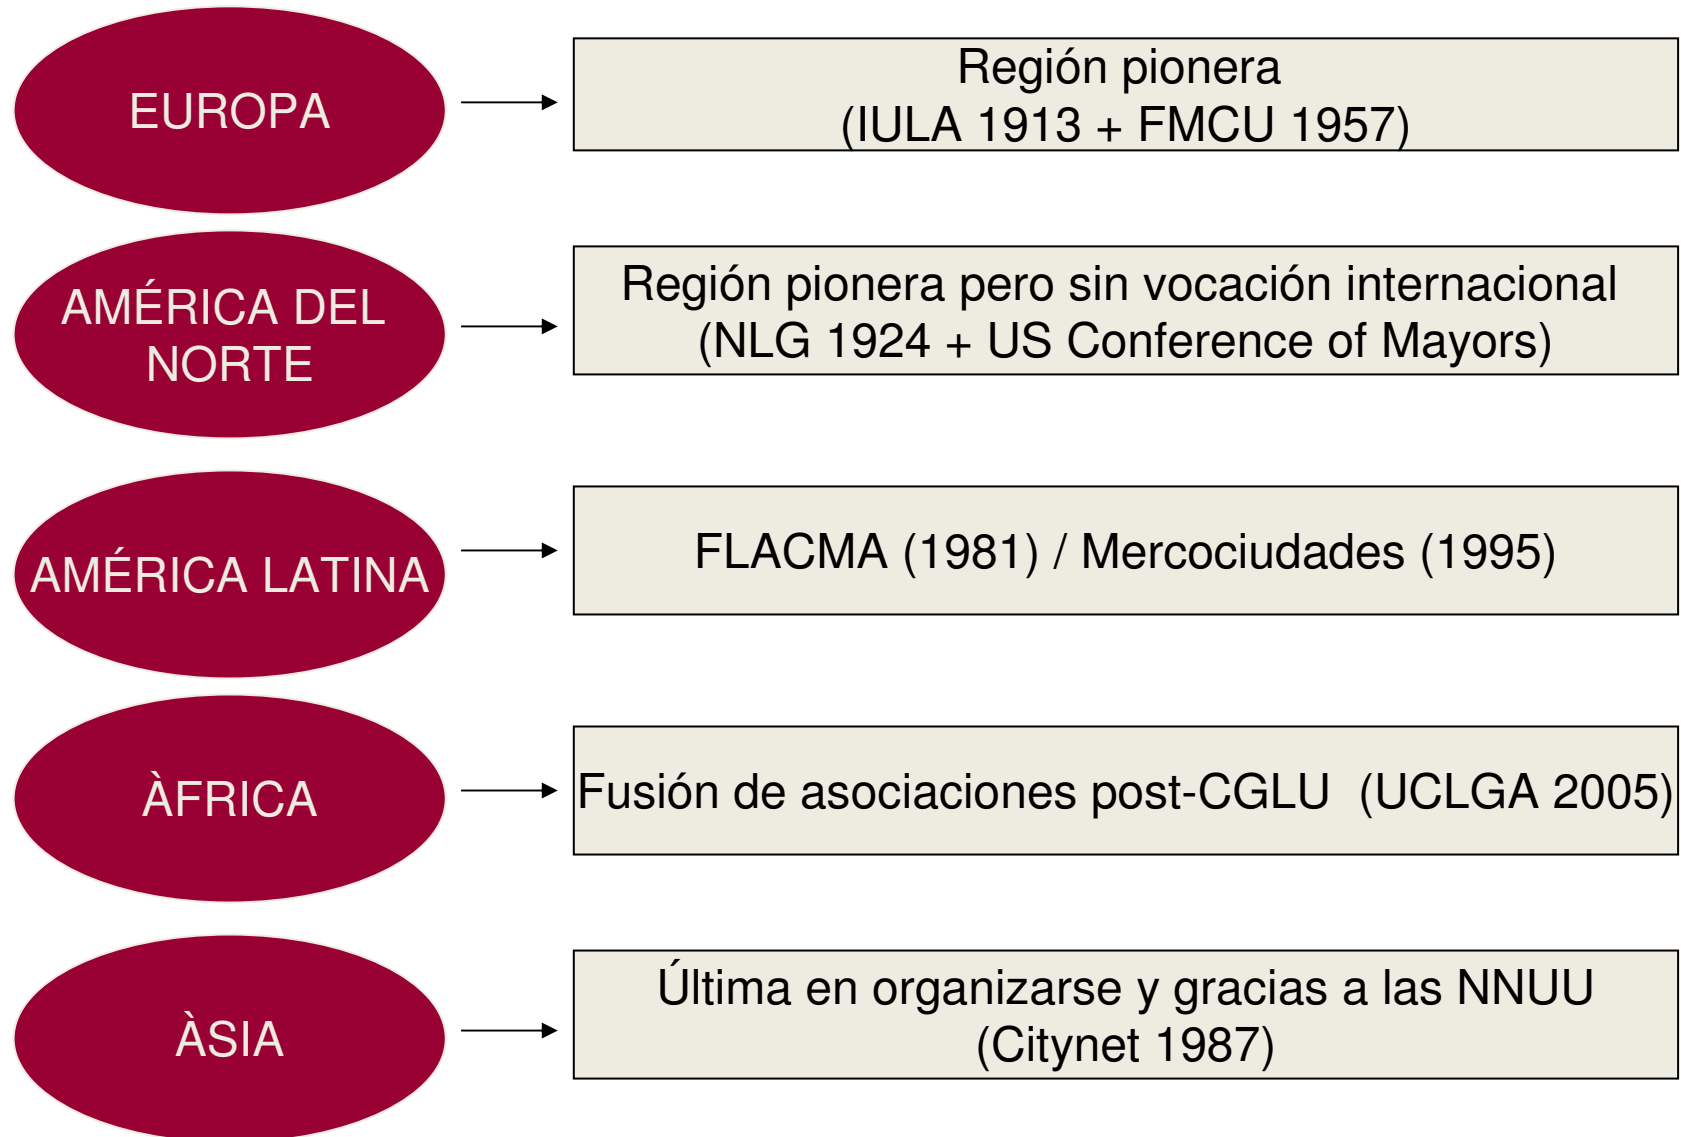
EUROPA

Región pionera
(IULA 1913 + FMCU 1957)

AMÉRICA DEL NORTE

Región pionera pero sin vocación internacional
(NLG 1924 + US Conference of Mayors)

AMÉRICA LATINA

FLACMA (1981) / Mercociudades (1995)

ÀFRICA

Fusión de asociaciones post-CGLU (UCLGA 2005)

ÀSIA

Última en organizarse y gracias a las NNUU
(Citynet 1987)